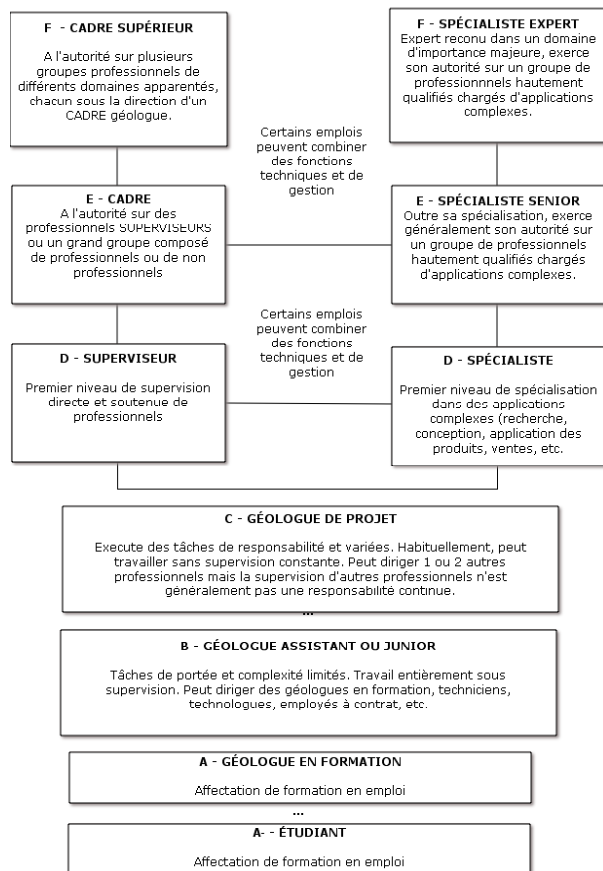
F - CADRE SUPÉRIEUR

A l'autorité sur plusieurs groupes professionnels de différents domaines apparentés, chacun sous la direction d'un CADRE géologue.

F - SPÉCIALISTE EXPERT

Expert reconu dans un domaine d'importance majeure, exerce son autorité sur un groupe de professionnnels hautement qualifiés chargés d'applications complexes.

Certains emplois peuvent combiner des fonctions techniques et de gestion

E - CADRE

A l'autorité sur des professionnels SUPERVISEURS ou un grand groupe composé de professionnels ou de non professionnels

E - SPÉCIALISTE SENIOR

Outre sa spécialisation, exerce généralement son autorité sur un groupe de professionnels hautement qualifiés chargés d'applications complexes.

Certains emplois peuvent combiner des fonctions techniques et de gestion

D - SUPERVISEUR

Premier niveau de supervision directe et soutenue de professionnels

D - SPÉCIALISTE

Premier niveau de spécialisation dans des applications complexes (recherche, conception, application des produits, ventes, etc.

C - GÉOLOGUE DE PROJET

Execute des tâches de responsabilité et variées. Habituellement, peut travailler sans supervision constante. Peut diriger 1 ou 2 autres professionnels mais la supervision d'autres professionnels n'est généralement pas une responsabilité continue.

...

B - GÉOLOGUE ASSISTANT OU JUNIOR

Tâches de portée et complexité limités. Travail entièrement sous supervision. Peut diriger des géologues en formation, techniciens, technologues, employés à contrat, etc.

A - GÉOLOGUE EN FORMATION

Affectation de formation en emploi

...

A- - ÉTUDIANT

Affectation de formation en emploi